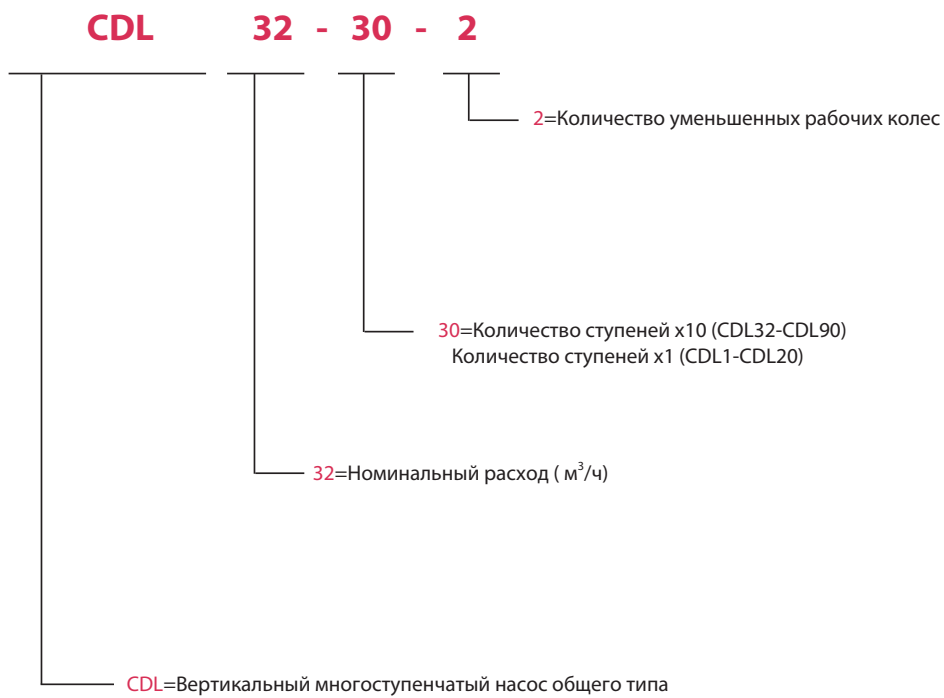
CDL 32 - 30 - 2

2=Количество уменьшенных рабочих колес

30=Количество ступеней x10 (CDL32-CDL90)
Количество ступеней x1 (CDL1-CDL20)

32=Номинальный расход ( $м^3$/ч)

CDL=Вертикальный многоступенчатый насос общего типа